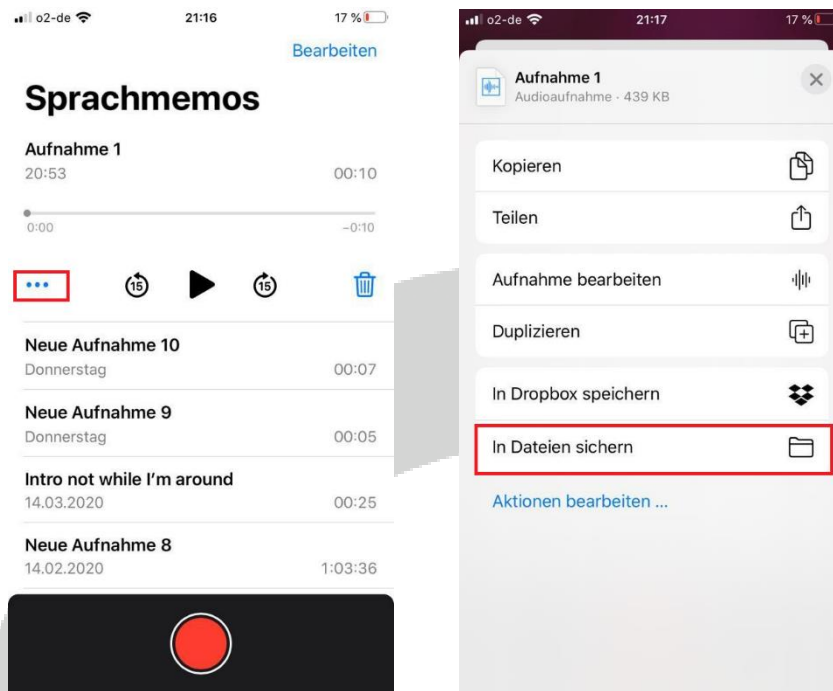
o2-de 21:16 17 %

Bearbeiten

Sprachmemos

Aufnahme 1
20:53 00:10

0:00 −0:10

•••

15 15

Neue Aufnahme 10
Donnerstag 00:07

Neue Aufnahme 9
Donnerstag 00:05

Intro not while I'm around
14.03.2020 00:25

Neue Aufnahme 8
14.02.2020 1:03:36

o2-de 21:17 17 %

Aufnahme 1
Audioaufnahme · 439 KB

Kopieren

Teilen

Aufnahme bearbeiten

Duplizieren

In Dropbox speichern

In Dateien sichern

Aktionen bearbeiten ...